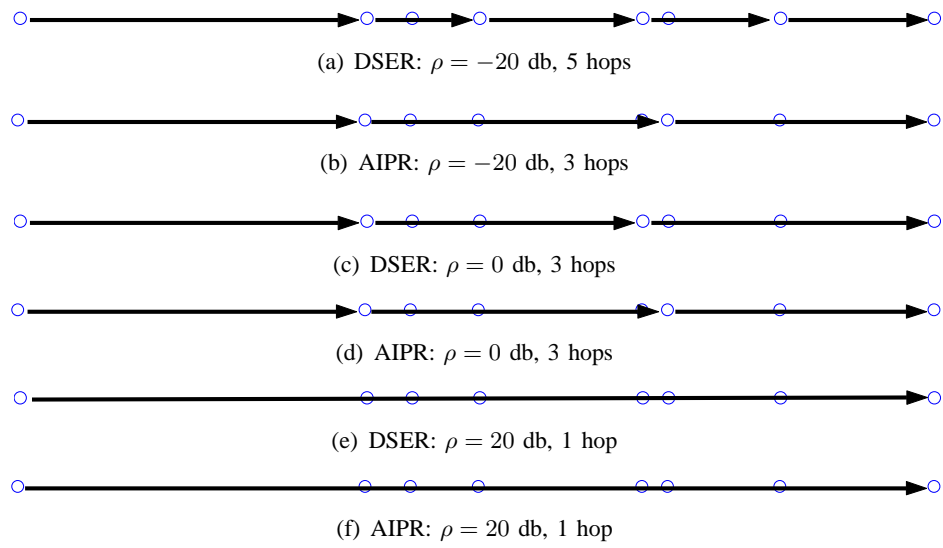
(a) DSER: $\rho = -20$ db, 5 hops

(b) AIPR: $\rho = -20$ db, 3 hops

(c) DSER: $\rho = 0$ db, 3 hops

(d) AIPR: $\rho = 0$ db, 3 hops

(e) DSER: $\rho = 20$ db, 1 hop

(f) AIPR: $\rho = 20$ db, 1 hop